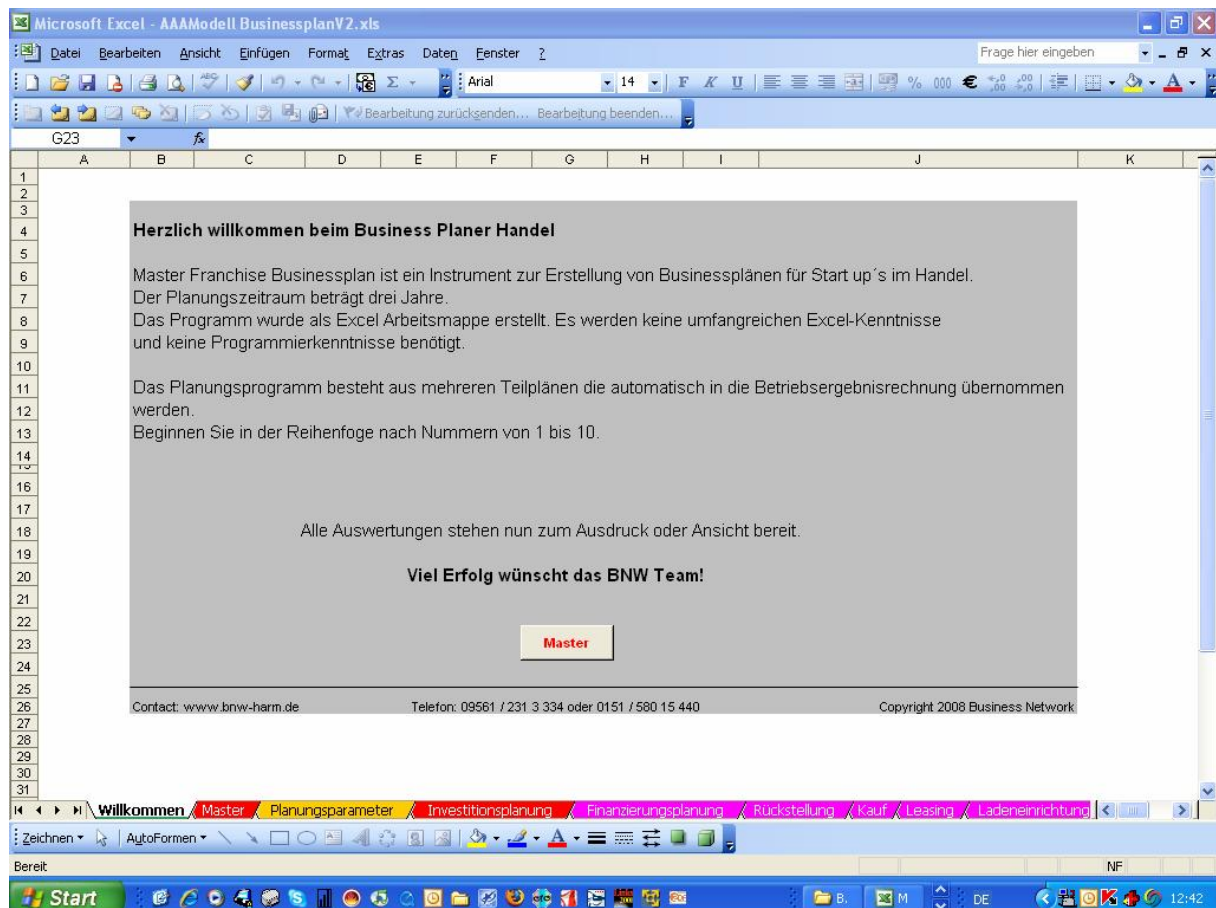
Microsoft Excel - AAAModell BusinessplanV2.xls

Datei Bearbeiten Ansicht Einfügen Format Extras Daten Fenster ?

Frage hier eingeben

Arial 14 F K U % 000 €

Bearbeitung zurücksenden... Bearbeitung beenden...

G23 $f_x$

A B C D E F G H I J K

1 2 3 4 5 6 7 8 9 10 11 12 13 14 16 17 18 19 20 21 22 23 24 25 26 27 28 29 30 31

Herzlich willkommen beim Business Planer Handel

Master Franchise Businessplan ist ein Instrument zur Erstellung von Businessplänen für Start up´s im Handel.
Der Planungszeitraum beträgt drei Jahre.
Das Programm wurde als Excel Arbeitsmappe erstellt. Es werden keine umfangreichen Excel-Kenntnisse und keine Programmierkenntnisse benötigt.

Das Planungsprogramm besteht aus mehreren Teilplänen die automatisch in die Betriebsergebnisrechnung übernommen werden.
Beginnen Sie in der Reihenfoge nach Nummern von 1 bis 10.

Alle Auswertungen stehen nun zum Ausdruck oder Ansicht bereit.

Viel Erfolg wünscht das BNW Team!

Master

Contact: www.bnw-harm.de Telefon: 09561 / 231 3 334 oder 0151 / 580 15 440 Copyright 2008 Business Network

Willkommen Master Planungsparameter Investitionsplanung Finanzierungsplanung Rückstellung Kauf Leasing Ladeneinrichtung

Zeichnen AutoFormen

Bereit NF

Start B. M DE 12:42